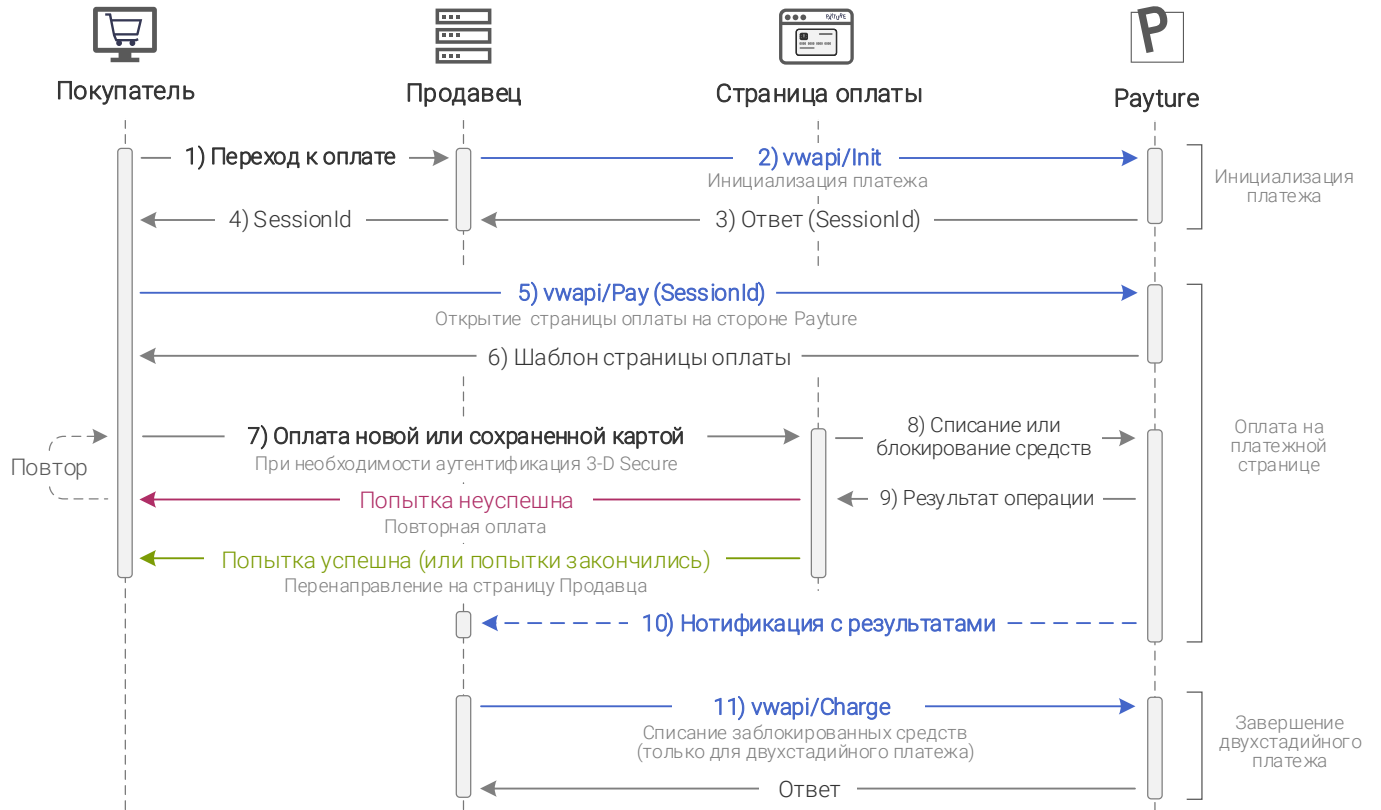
PAYTURE

P

Покупатель

Продавец

Страница оплаты

Payture

1) Переход к оплате

2) vwapi/Init

Инициализация платежа

Инициализация платежа

4) SessionId

3) Ответ (SessionId)

5) vwapi/Pay (SessionId)

Открытие страницы оплаты на стороне Payture

6) Шаблон страницы оплаты

Оплата на платежной странице

7) Оплата новой или сохраненной картой

При необходимости аутентификация 3-D Secure

8) Списание или блокирование средств

Повтор

Попытка неуспешна

Повторная оплата

9) Результат операции

Попытка успешна (или попытки закончились)

Перенаправление на страницу Продавца

10) Нотификация с результатами

11) vwapi/Charge

Списание заблокированных средств (только для двухстадийного платежа)

Завершение двухстадийного платежа

Ответ